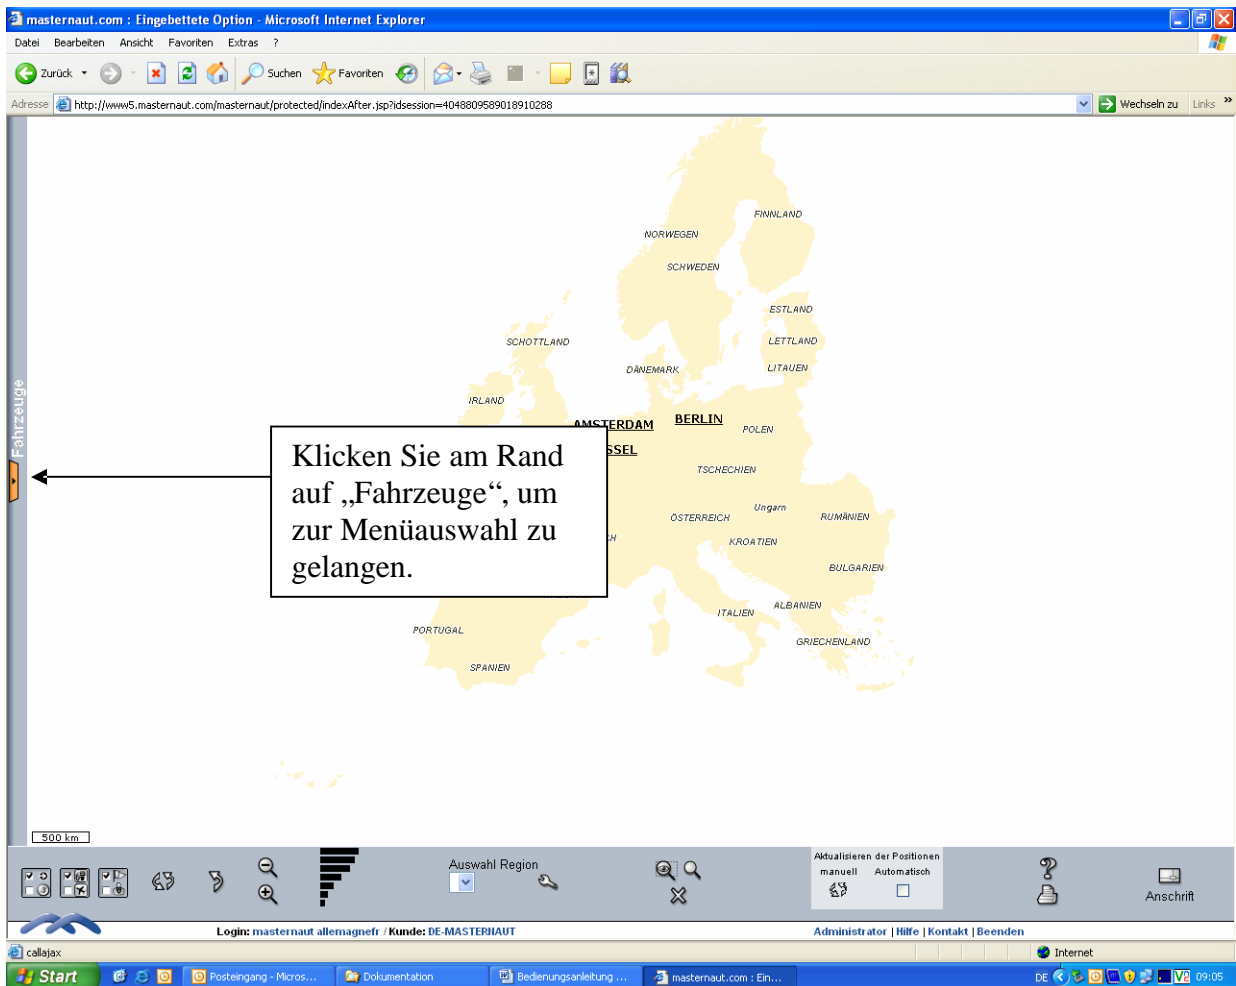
masternaut.com : Eingebettete Option - Microsoft Internet Explorer

Datei Bearbeiten Ansicht Favoriten Extras ?

Zurück Suchen Favoriten

Adresse http://www5.masternaut.com/masternaut/protected/indexAfter.jsp?idsession=4048809589018910288 Wechseln zu Links

Fahrzeuge

FINNLAND
NORWEGEN
SCHWEDEN
ESTLAND
SCHOTTLAND
LETTLAND
DÄNEMARK
LITAUEN
IRLAND
AMSTERDAM
BERLIN
POLEN
SSEL
TSCHECHIEN
Ungarn
ÖSTERREICH
RUMÄNIEN
KROATIEN
BULGARIEN
ALBANIEN
ITALIEN
PORTUGAL
GRIECHENLAND
SPANIEN

Klicken Sie am Rand auf „Fahrzeuge“, um zur Menüauswahl zu gelangen.

500 km

Auswahl Region

Aktualisieren der Positionen
manuell Automatisch

Anschrift

Login: masternaut allemagnefr / Kunde: DE-MASTERNAUT

Administrator | Hilfe | Kontakt | Beenden

callajax

Internet

Start Posteingang - Micros... Dokumentation Bedienungsanleitung ... masternaut.com : Ein...

DE 09:05